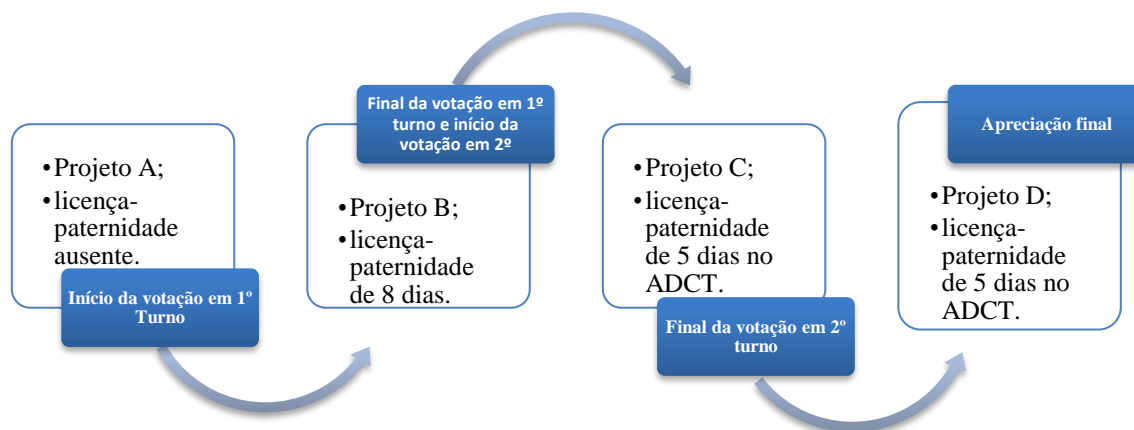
•Projeto A;
•licença-paternidade ausente.

Início da votação em 1º Turno

Final da votação em 1º turno e início da votação em 2º

•Projeto B;
•licença-paternidade de 8 dias.

•Projeto C;
•licença-paternidade de 5 dias no ADCT.

Final da votação em 2º turno

Apreciação final

•Projeto D;
•licença-paternidade de 5 dias no ADCT.